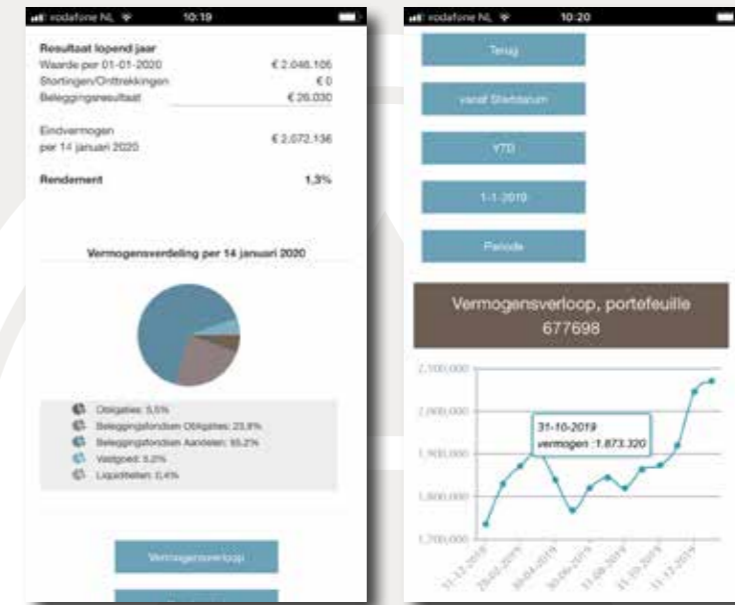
vodafone NL 10:19

Resultaat lopend jaar
Waarde per 01-01-2020 € 2.046.106
Stortingen/Onttrekkingen € 0
Beleggingsresultaat € 26.030

Eindvermogen per 14 januari 2020 € 2.072.136

Rendement 1,3%

Vermogensverdeling per 14 januari 2020

Obligaties: 5,5%
Beleggingsfondsen Obligaties: 23,8%
Beleggingsfondsen Aandelen: 65,2%
Vastgoed: 5,2%
Liquiditeiten: 0,4%

Vermogensverloop

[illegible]

vodafone NL 10:20

Terug

vanaf Startdatum

YTD

1-1-2019

Periode

Vermogensverloop, portefeuille 677698

2.100.000
2.000.000
1.900.000
1.800.000
1.700.000

31-10-2019
vermogen : 1.873.320

31-12-2018
28-02-2019
30-04-2019
30-06-2019
31-08-2019
31-10-2019
31-12-2019